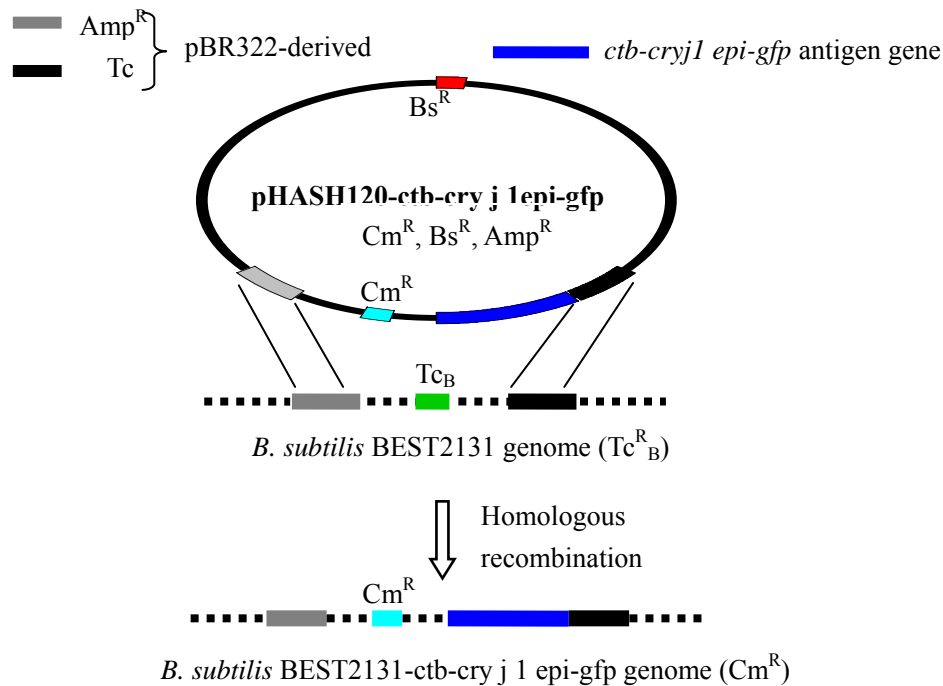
Amp$^R$
Tc
pBR322-derived

ctb-cryj1 epi-gfp antigen gene

Bs$^R$

pHASH120-ctb-cry j 1epi-gfp
Cm$^R$, Bs$^R$, Amp$^R$

Cm$^R$

Tc$_B$

B. subtilis BEST2131 genome (Tc$^R_B$)

Homologous recombination

Cm$^R$

B. subtilis BEST2131-ctb-cry j 1 epi-gfp genome (Cm$^R$)